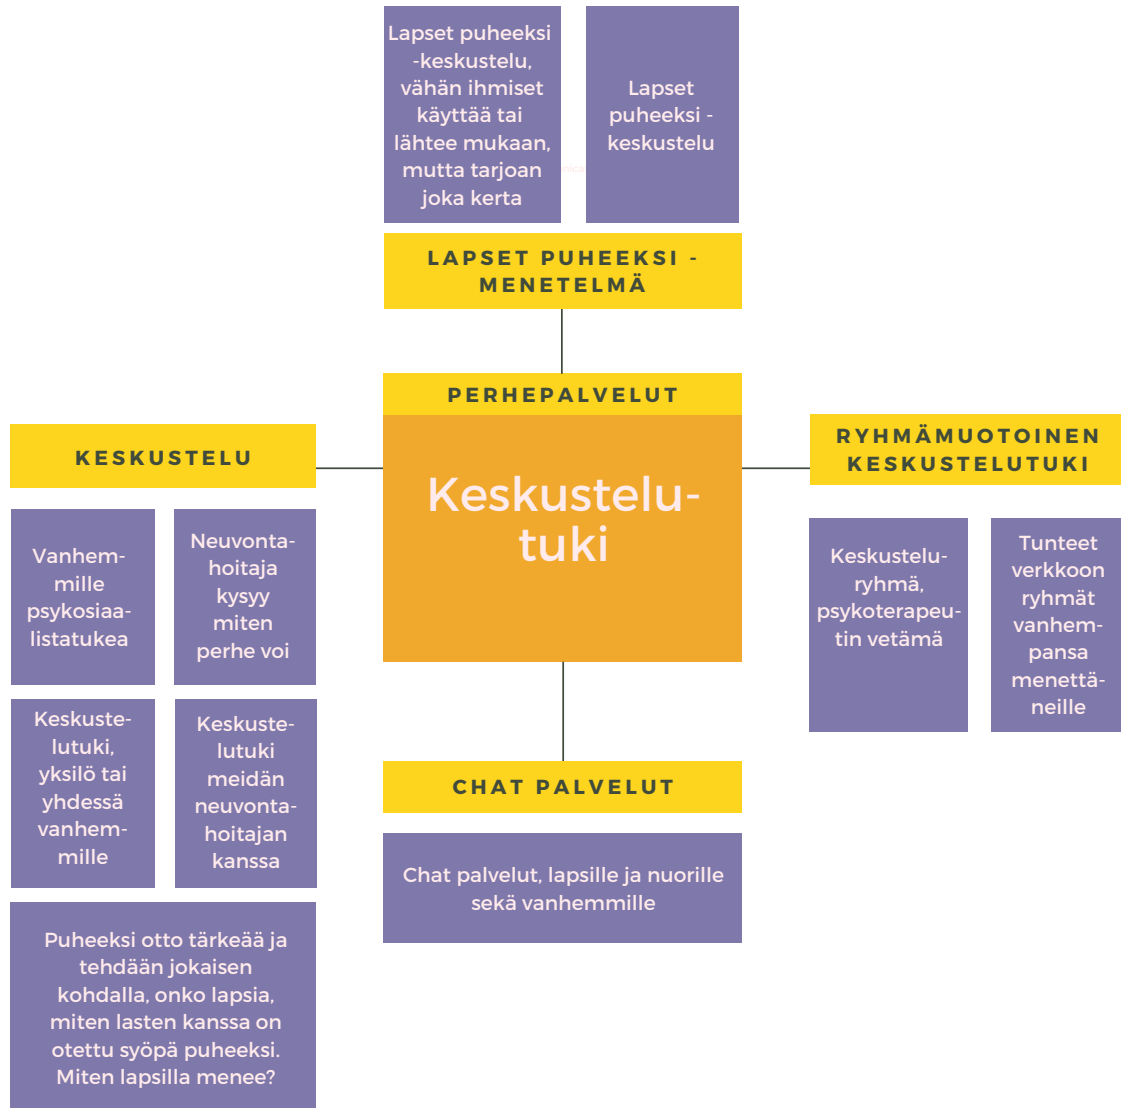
Lapset puheeksi -keskustelu, vähän ihmiset käyttää tai lähtee mukaan, mutta tarjoan joka kerta

Lapset puheeksi -keskustelu

LAPSET PUHEEKSI -MENETELMÄ

PERHEPALVELUT

Keskustelutuki

KESKUSTELU

Vanhemmille psykosiaalistatukea

Neuvontahoitaja kysyy miten perhe voi

Keskustelutuki, yksilö tai yhdessä vanhemmille

Keskustelutuki meidän neuvontahoitajan kanssa

Puheeksi otto tärkeää ja tehdään jokaisen kohdalla, onko lapsia, miten lasten kanssa on otettu syöpä puheeksi. Miten lapsilla menee?

RYHMÄMUOTOINEN KESKUSTELUTUKI

Keskusteluryhmä, psykoterapeutin vetämä

Tunteet verkkoon ryhmät vanhempansa menettäneille

CHAT PALVELUT

Chat palvelut, lapsille ja nuorille sekä vanhemmille